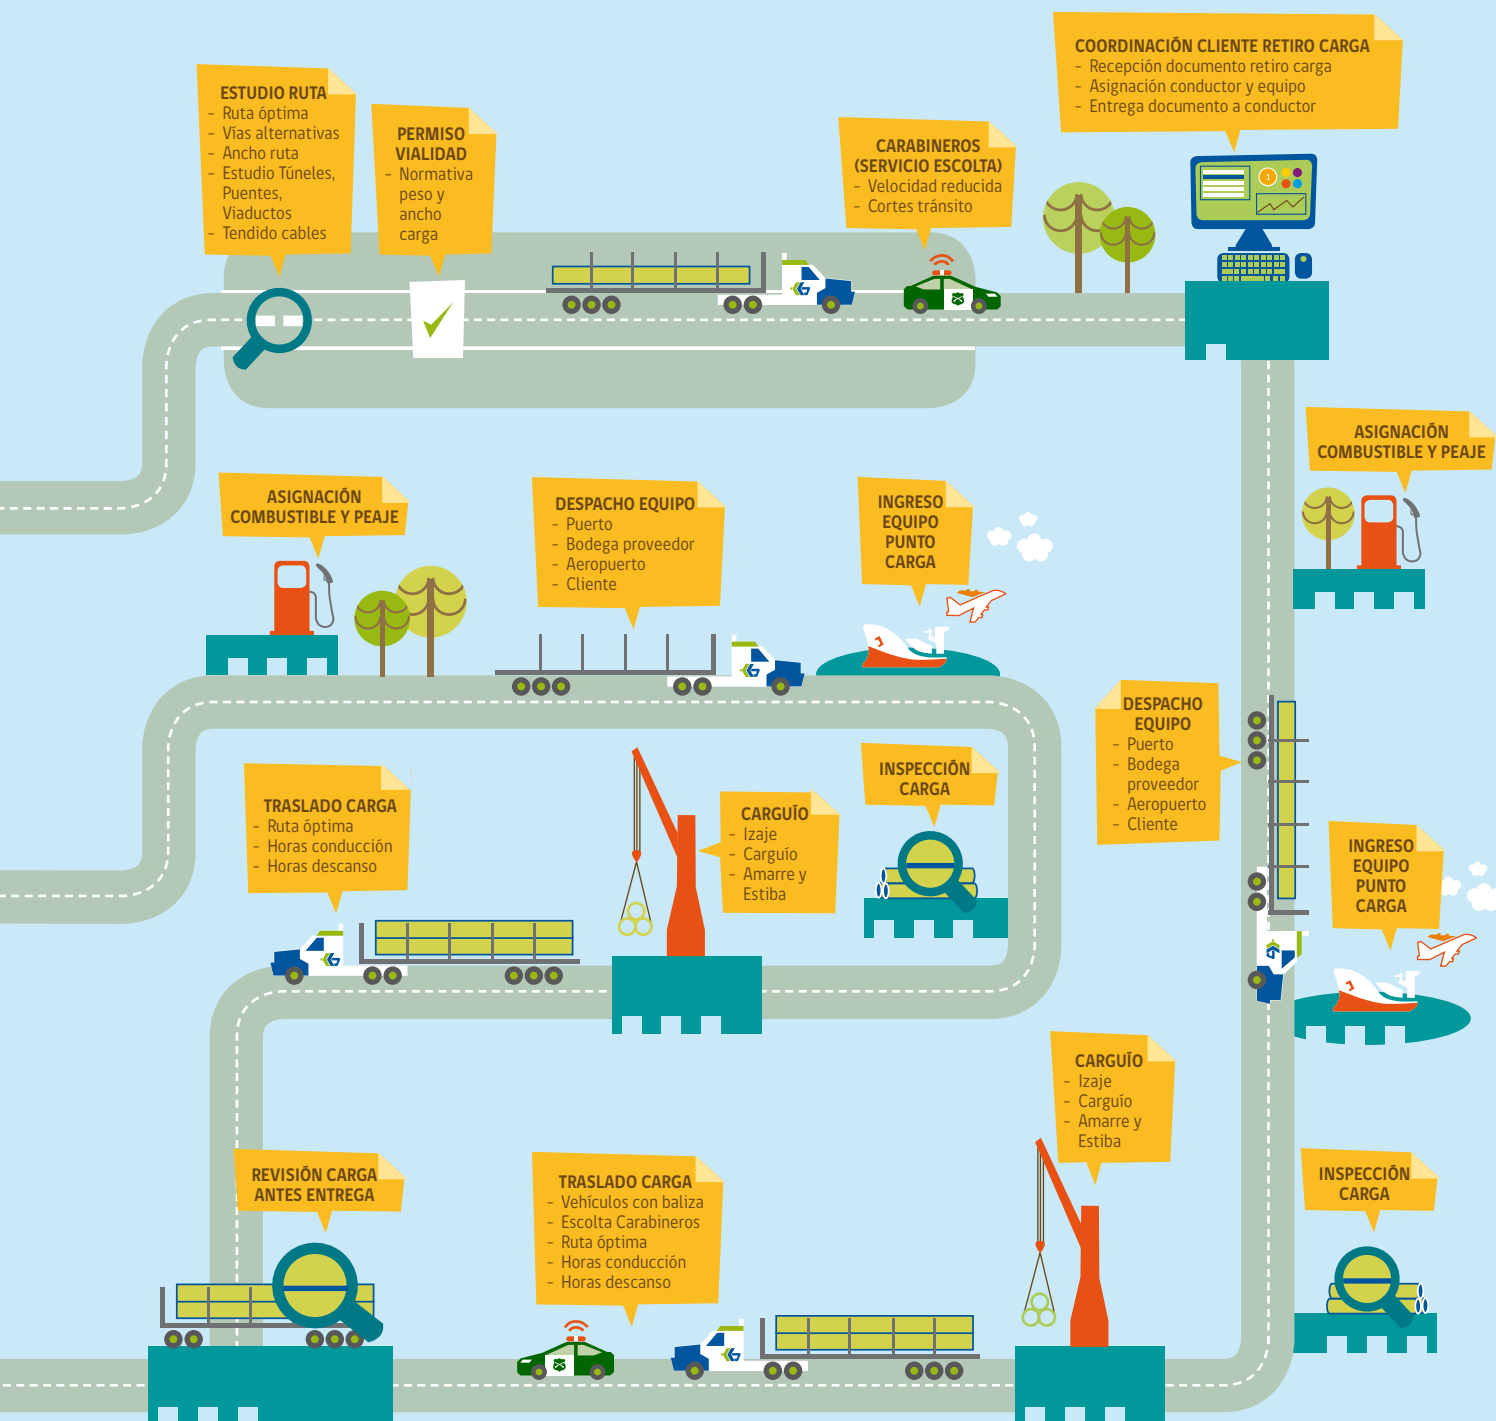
ESTUDIO RUTA
- Ruta óptima
- Vías alternativas
- Ancho ruta
- Estudio Túneles, Puentes, Viaductos
- Tendido cables

PERMISO VIALIDAD
- Normativa peso y ancho carga

CARABINEROS (SERVICIO ESCOLTA)
- Velocidad reducida
- Cortes tránsito

COORDINACIÓN CLIENTE RETIRO CARGA
- Recepción documento retiro carga
- Asignación conductor y equipo
- Entrega documento a conductor

ASIGNACIÓN COMBUSTIBLE Y PEAJE

ASIGNACIÓN COMBUSTIBLE Y PEAJE

DESPACHO EQUIPO
- Puerto
- Bodega proveedor
- Aeropuerto
- Cliente

INGRESO EQUIPO PUNTO CARGA

DESPACHO EQUIPO
- Puerto
- Bodega proveedor
- Aeropuerto
- Cliente

TRASLADO CARGA
- Ruta óptima
- Horas conducción
- Horas descanso

CARGUÍO
- Izaje
- Carguío
- Amarre y Estiba

INSPECCIÓN CARGA

INGRESO EQUIPO PUNTO CARGA

CARGUÍO
- Izaje
- Carguío
- Amarre y Estiba

INSPECCIÓN CARGA

REVISIÓN CARGA ANTES ENTREGA

TRASLADO CARGA
- Vehículos con baliza
- Escolta Carabineros
- Ruta óptima
- Horas conducción
- Horas descanso